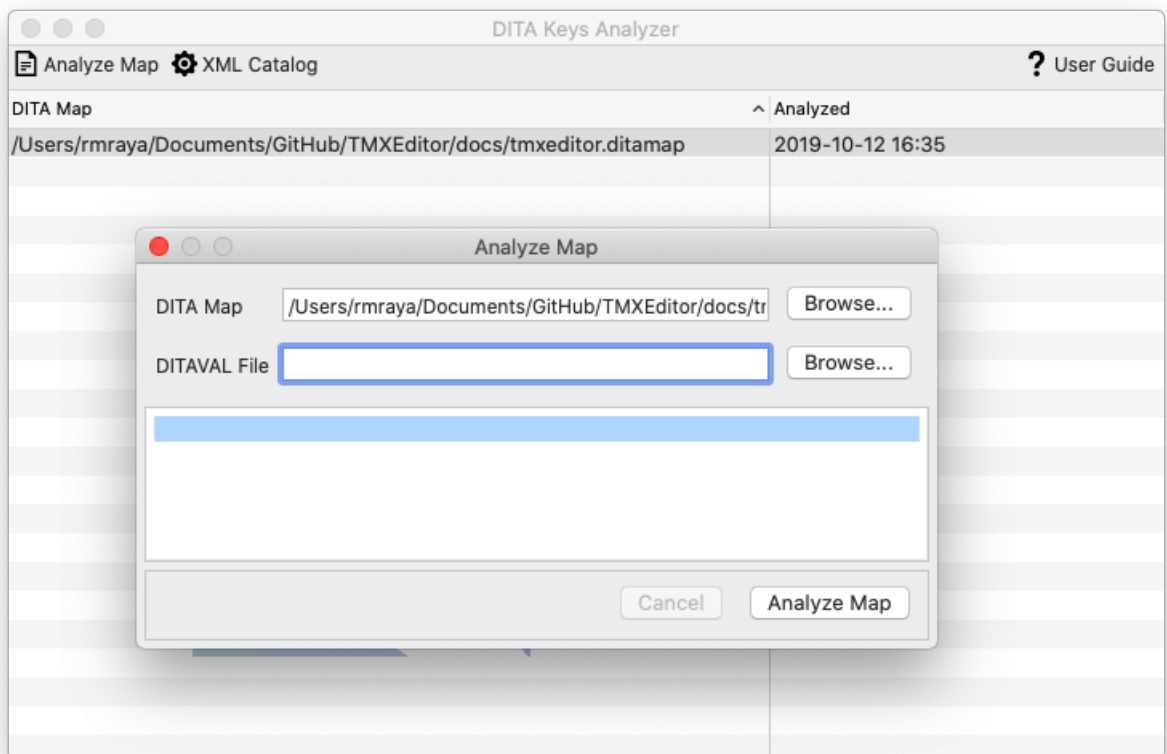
DITA Keys Analyzer

Analyze Map XML Catalog

? User Guide

| DITA Map | Analyzed |
|---|---|
| /Users/rmraya/Documents/GitHub/TMXEditor/docs/tmxeditor.ditamap | 2019-10-12 16:35 |

Analyze Map

DITA Map /Users/rmraya/Documents/GitHub/TMXEditor/docs/tr Browse...

DITAVAL File Browse...

Cancel Analyze Map